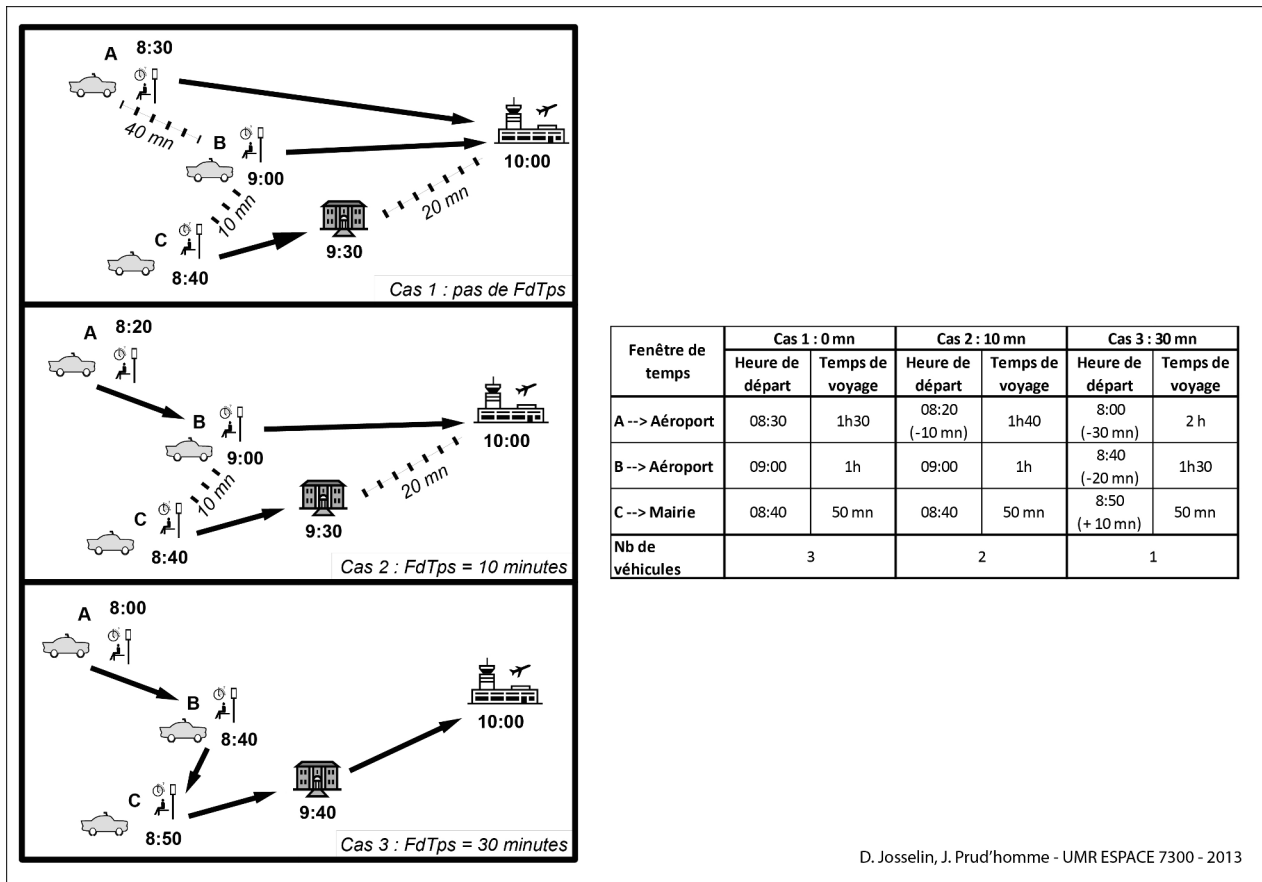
A 8:30

40 mn

B 9:00

10 mn

C 8:40

9:30

20 mn

10:00

Cas 1 : pas de FdTps

A 8:20

B 9:00

10 mn

C 8:40

9:30

20 mn

10:00

Cas 2 : FdTps = 10 minutes

A 8:00

B 8:40

C 8:50

9:40

10:00

Cas 3 : FdTps = 30 minutes

| Fenêtre de temps | Cas 1 : 0 mn Heure de départ | Cas 1 : 0 mn Temps de voyage | Cas 2 : 10 mn Heure de départ | Cas 2 : 10 mn Temps de voyage | Cas 3 : 30 mn Heure de départ | Cas 3 : 30 mn Temps de voyage |
|---|---|---|---|---|---|---|
| A --> Aéroport | 08:30 | 1h30 | 08:20 (-10 mn) | 1h40 | 8:00 (-30 mn) | 2 h |
| B --> Aéroport | 09:00 | 1h | 09:00 | 1h | 8:40 (-20 mn) | 1h30 |
| C --> Mairie | 08:40 | 50 mn | 08:40 | 50 mn | 8:50 (+ 10 mn) | 50 mn |
| Nb de véhicules | 3 | | 2 | | 1 | |

D. Josselin, J. Prud'homme - UMR ESPACE 7300 - 2013